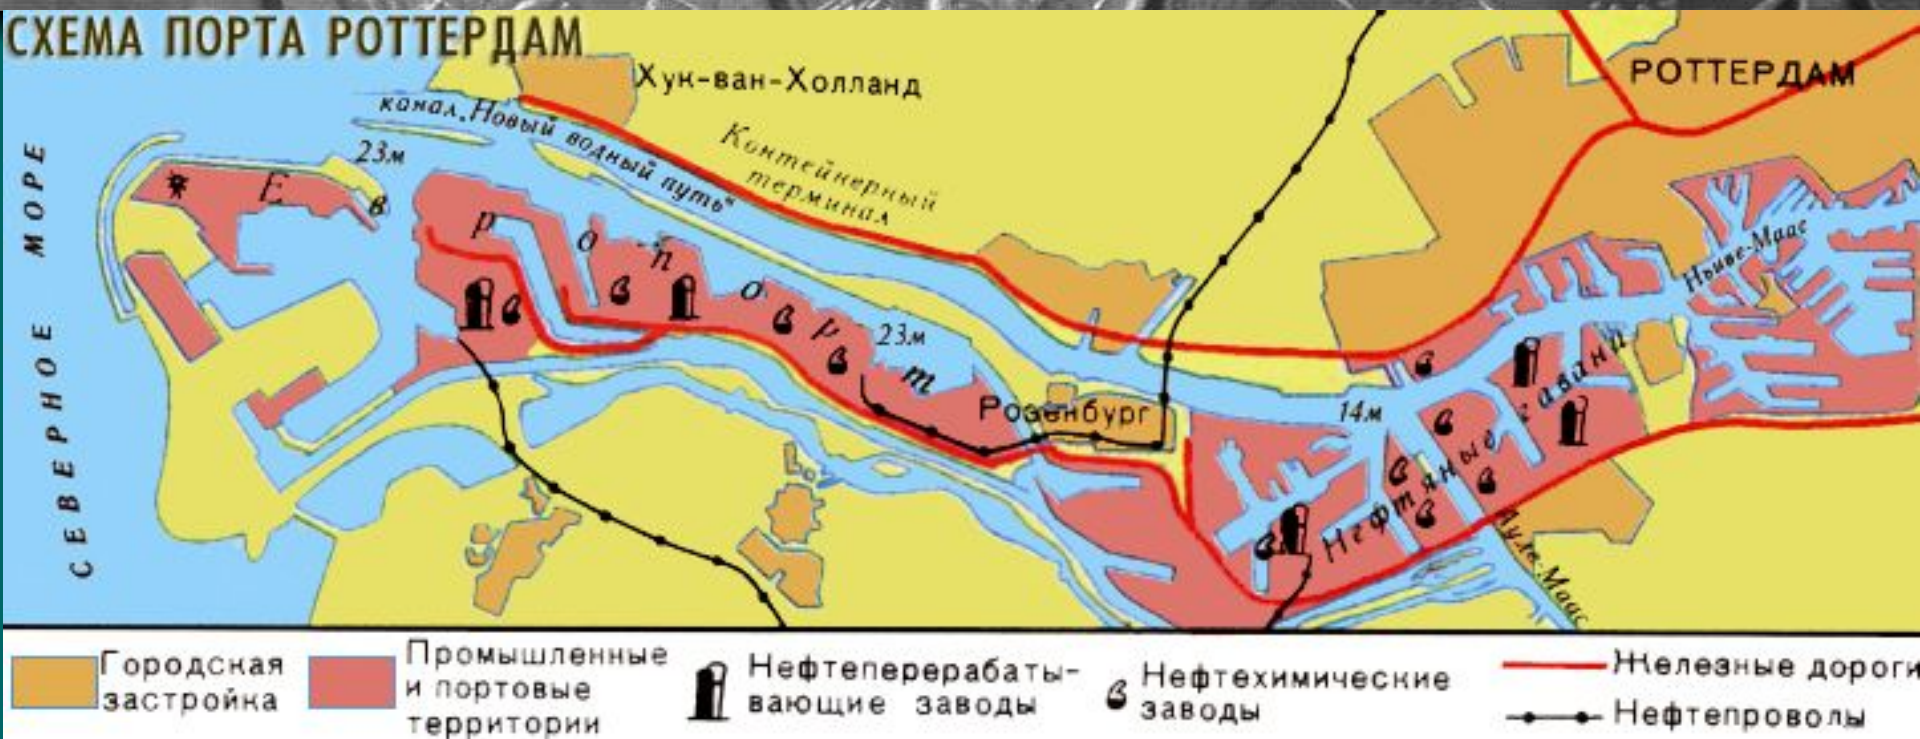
СХЕМА ПОРТА РОТТЕРДАМ

Хук-ван-Холланд

РОТТЕРДАМ

канал „Новый водный путь"

Контейнерный терминал

23м

СЕВЕРНОЕ МОРЕ

Е в р о п о р т

23м

Розенбург

14м

Ньиве-Маас

Нефтяные гавани

Ауде-Маас

Городская застройка

Промышленные и портовые территории

Нефтеперерабатывающие заводы

Нефтехимические заводы

Железные дороги

Нефтепроводы